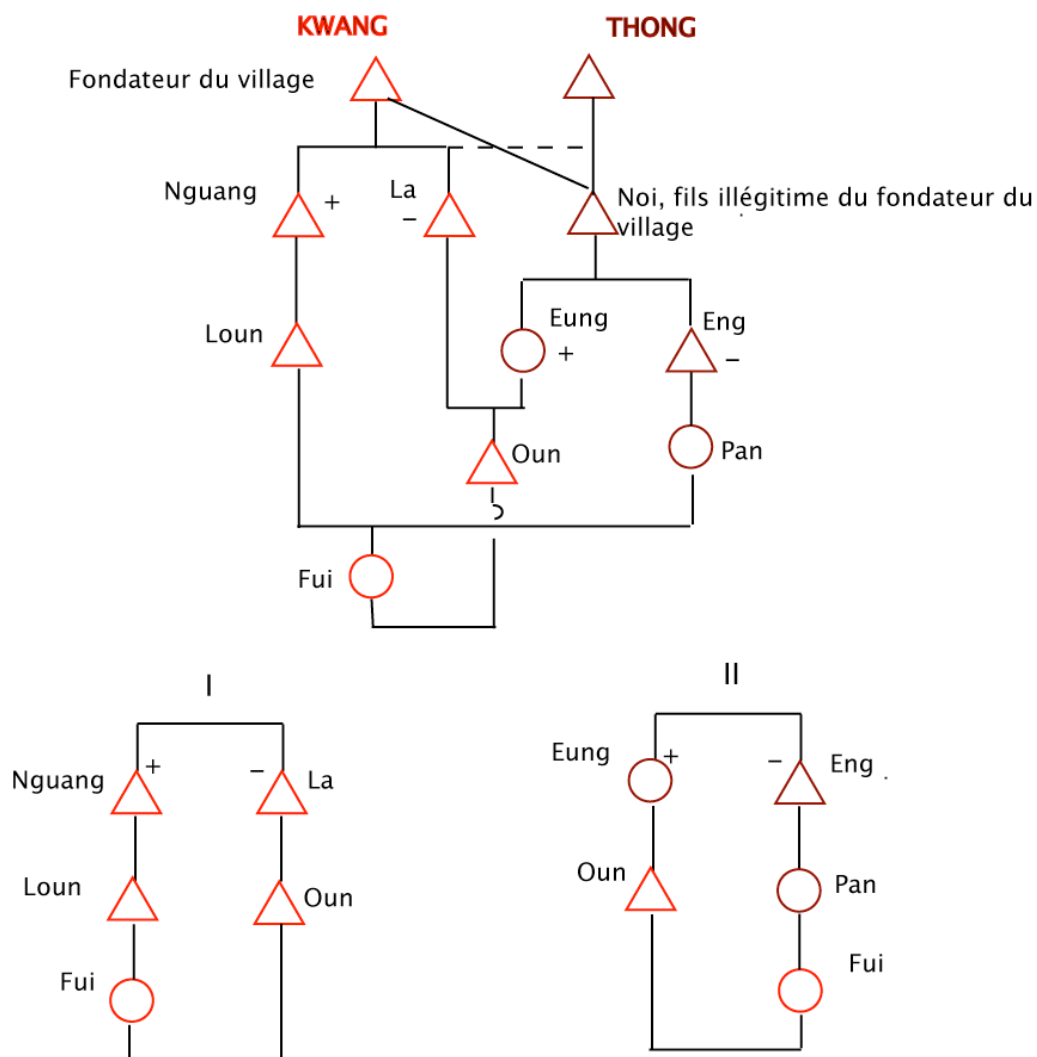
KWANG

THONG

Fondateur du village

Nguang +

La −

Noi, fils illégitime du fondateur du village

Loun

Eung +

Eng −

Oun

Pan

Fui

I

Nguang +

− La

Loun

Oun

Fui

II

Eung +

− Eng

Oun

Pan

Fui